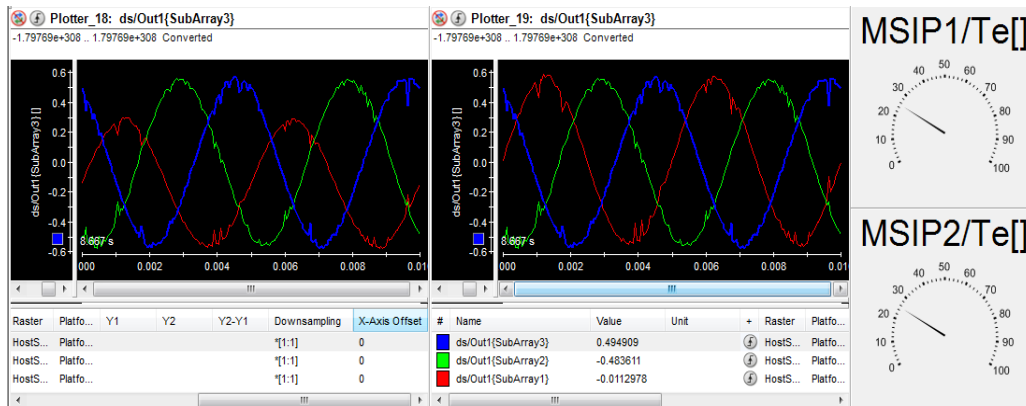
Plotter_18: ds/Out1{SubArray3}
-1.79769e+308 .. 1.79769e+308 Converted

0.6
0.4
0.2
0.0
-0.2
-0.4
-0.6
ds/Out1{SubArray3} []
8.867 s
000 0.002 0.004 0.006 0.008 0.01

| Raster | Platfo... | Y1 | Y2 | Y2-Y1 | Downsampling | X-Axis Offset |
|---|---|---|---|---|---|---|
| HostS... | Platfo... | | | | *[1:1] | 0 |
| HostS... | Platfo... | | | | *[1:1] | 0 |
| HostS... | Platfo... | | | | *[1:1] | 0 |

Plotter_19: ds/Out1{SubArray3}
-1.79769e+308 .. 1.79769e+308 Converted

0.6
0.4
0.2
0.0
-0.2
-0.4
-0.6
ds/Out1{SubArray3} []
8.867 s
000 0.002 0.004 0.006 0.008 0.01

| # | Name | Value | Unit | + | Raster | Platfo... |
|---|---|---|---|---|---|---|
| | ds/Out1{SubArray3} | 0.494909 | | | HostS... | Platfo... |
| | ds/Out1{SubArray2} | -0.483611 | | | HostS... | Platfo... |
| | ds/Out1{SubArray1} | -0.0112978 | | | HostS... | Platfo... |

MSIP1/Te[]
0 10 20 30 40 50 60 70 80 90 100

MSIP2/Te[]
0 10 20 30 40 50 60 70 80 90 100